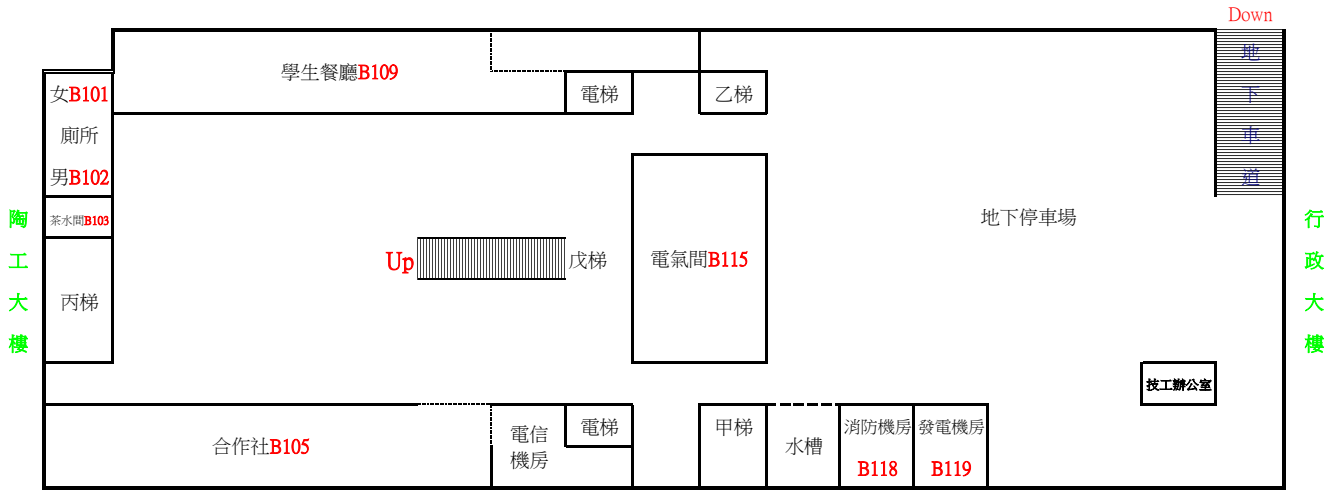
Down

地下車道

學生餐廳B109

電梯

乙梯

女B101
廁所
男B102

茶水間B103

陶工大樓

丙梯

Up

戊梯

電氣間B115

地下停車場

行政大樓

技工辦公室

合作社B105

電信機房

電梯

甲梯

水槽

消防機房
B118

發電機房
B119